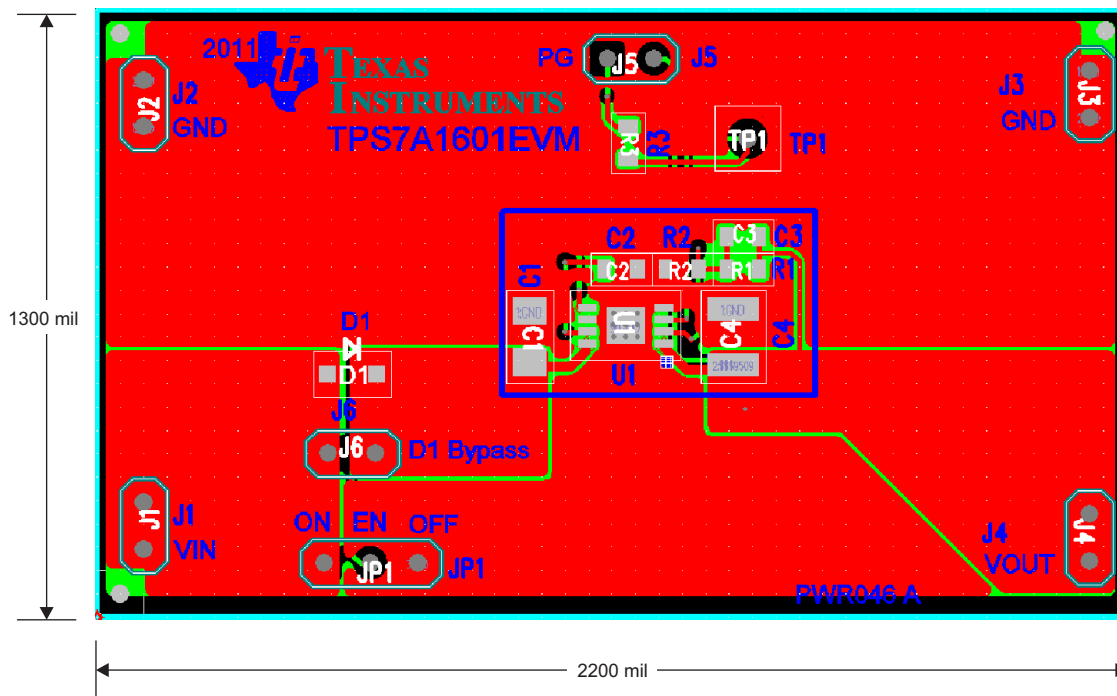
2011
TEXAS INSTRUMENTS
TPS7A1601EVM
J2
J2
GND
PG
J5
J5
R3
R3
TP1
TP1
J3
J3
GND
1300 mil
C2
R2
C3
C3
C1
C2
R2
R1
R1
1GND
U1
1GND
C1
C4
C4
D1
D1
U1
J6
J6
D1 Bypass
J1
J1
VIN
ON
EN
OFF
JP1
JP1
J4
J4
VOUT
PWR046 A
2200 mil